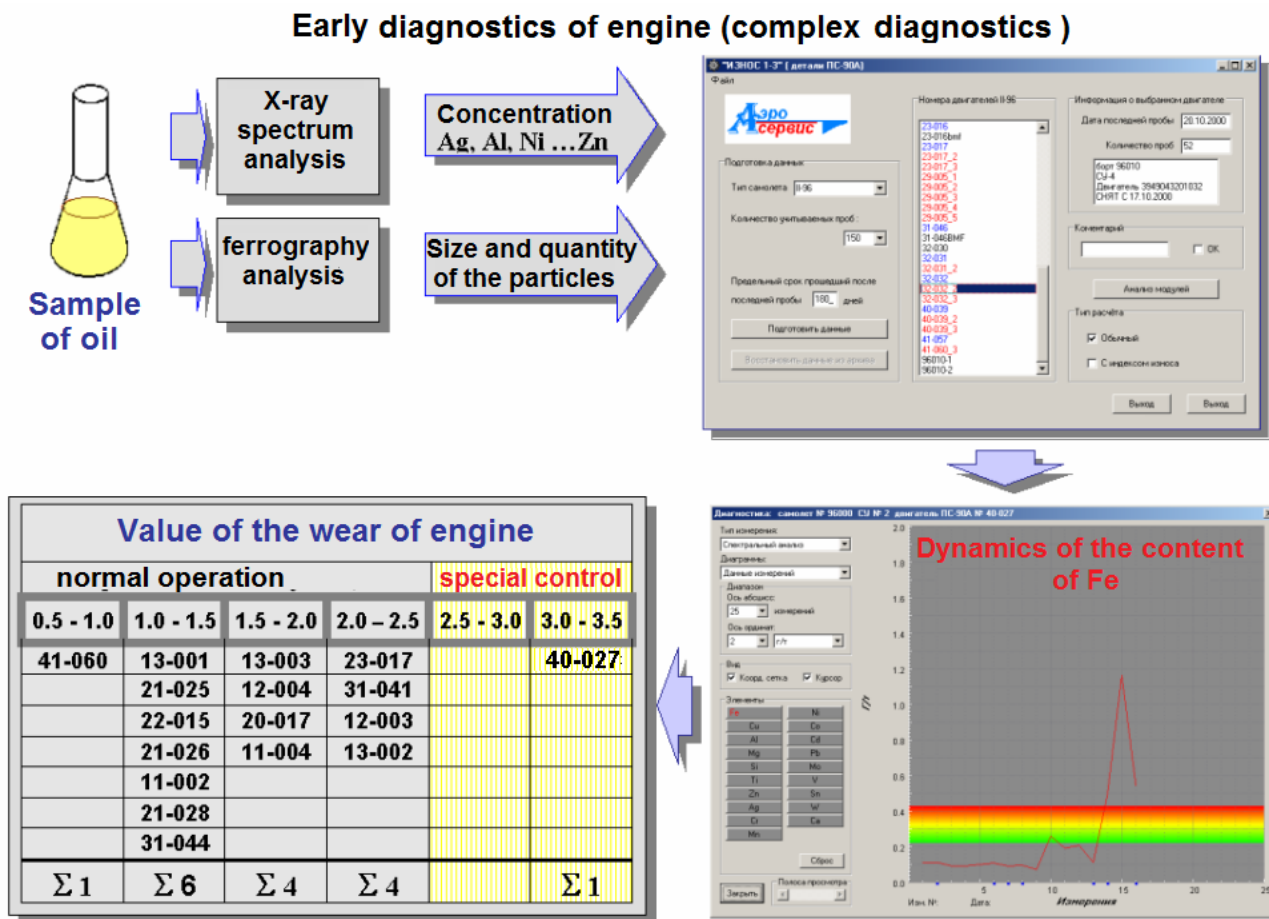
Early diagnostics of engine (complex diagnostics )

Sample of oil

X-ray spectrum analysis

ferrography analysis

Concentration Ag, Al, Ni …Zn

Size and quantity of the particles

"ИЗНОС 1-3" ( детали ПС-90А)

Файл

Аэро сервис

Подготовка данных

Тип самолета Ил-96

Количество учитываемых проб :

150

Предельный срок прошедший после последней пробы 180 дней

Подготовить данные

Восстановить данные из архива

Номера двигателей Ил-96

23-016
23-016bmf
23-017
23-017_2
23-017_3
29-005_1
29-005_2
29-005_3
29-005_4
29-005_5
31-046
31-046BMF
32-030
32-031
32-031_2
32-032
32-032_2
32-032_3
40-039
40-039_2
40-039_3
41-057
41-060_3
96010-1
96010-2

Информация о выбранном двигателе

Дата последней пробы 28.10.2000

Количество проб 52

борт 96010
СУ-4
Двигатель 3949043201032
СНЯТ С 17.10.2000

Коментарий

OK

Анализ модулей

Тип расчёта

Обычный

С индексом износа

Выход

Выход

Value of the wear of engine

normal operation

special control

| 0.5 - 1.0 | 1.0 - 1.5 | 1.5 - 2.0 | 2.0 – 2.5 | 2.5 - 3.0 | 3.0 - 3.5 |
|---|---|---|---|---|---|
| 41-060 | 13-001 | 13-003 | 23-017 | | 40-027 |
| | 21-025 | 12-004 | 31-041 | | |
| | 22-015 | 20-017 | 12-003 | | |
| | 21-026 | 11-004 | 13-002 | | |
| | 11-002 | | | | |
| | 21-028 | | | | |
| | 31-044 | | | | |
| $\Sigma 1$ | $\Sigma 6$ | $\Sigma 4$ | $\Sigma 4$ | | $\Sigma 1$ |

Диагностика: самолет № 96000 СУ № 2 двигатель ПС-90А № 40-027

Тип измерения:
Спектральный анализ
Диаграммы:
Данные измерений
Диапазон
Ось абсцисс:
25 измерений
Ось ординат:
2 г/т
Вид
Коорд. сетка
Курсор
Элементы
Fe Ni
Cu Co
Al Cd
Mg Pb
Si Mo
Ti V
Zn Sn
Ag W
Cr Ca
Mn

Сброс

Закрыть

Полоса просмотра

Dynamics of the content of Fe

2.0
1.8
1.6
1.4
1.2
1.0
0.8
0.6
0.4
0.2
0.0

г/т

5 10 15 20 25

Изм. №: Дата:

Измерения